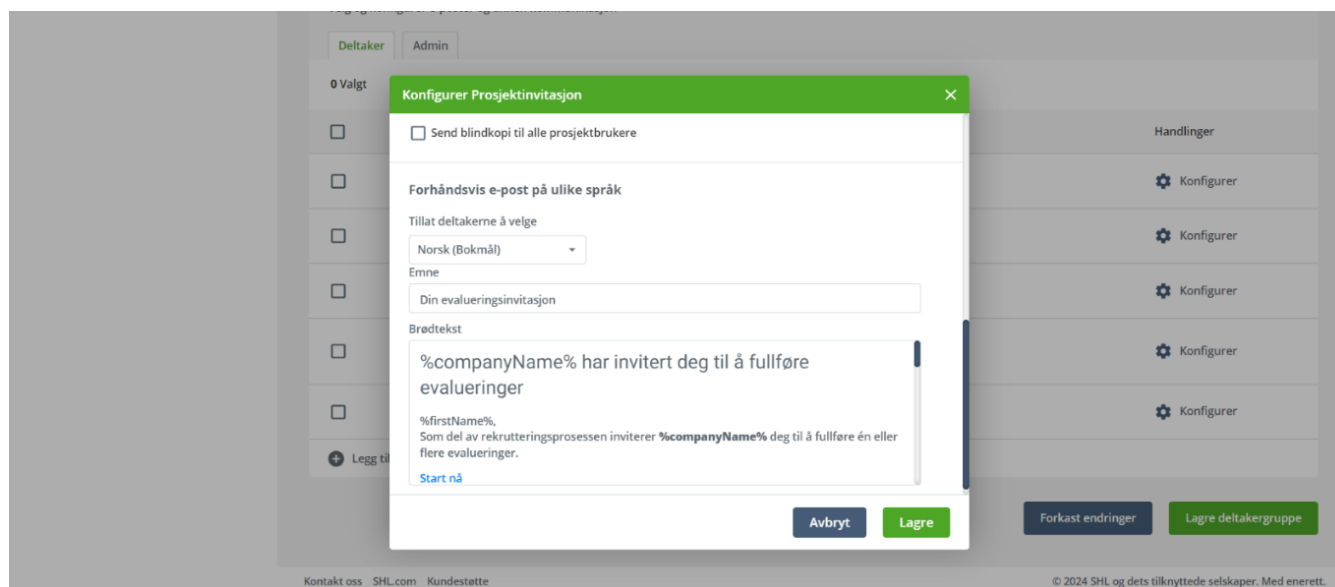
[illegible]

Deltaker
Admin

0 Valgt

Handlinger

Konfigurer
Konfigurer
Konfigurer
Konfigurer
Konfigurer

Legg til

Konfigurer Prosjektinvitasjon

Send blindkopi til alle prosjektbrukere

Forhåndsvis e-post på ulike språk

Tillat deltakerne å velge

Norsk (Bokmål)

Emne

Din evalueringsinvitasjon

Brødtekst

%companyName% har invitert deg til å fullføre evalueringer

%firstName%,
Som del av rekrutteringsprosessen inviterer **%companyName%** deg til å fullføre én eller flere evalueringer.

Start nå

Avbryt
Lagre

Forkast endringer
Lagre deltakergruppe

Kontakt oss SHL.com Kundestøtte

© 2024 SHL og dets tilknyttede selskaper. Med enerett.